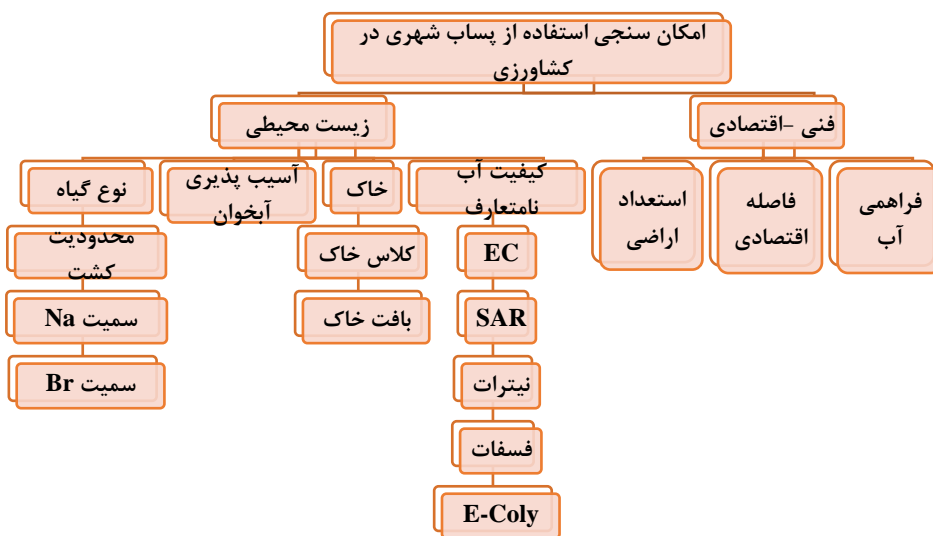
امکان سنجی استفاده از پساب شهری در کشاورزی

زیست محیطی

فنی -اقتصادی

نوع گیاه

آسیب پذیری آبخوان

خاک

کیفیت آب نامتعارف

استعداد اراضی

فاصله اقتصادی

فراهمی آب

محدودیت کشت

کلاس خاک

EC

سمیت Na

بافت خاک

SAR

سمیت Br

نیترات

فسفات

E-Coly